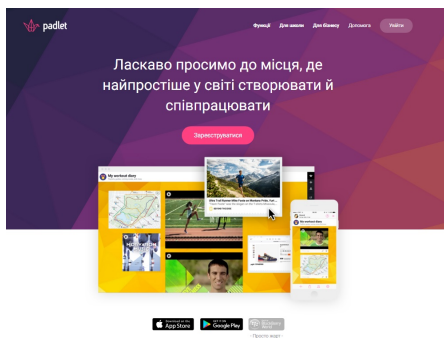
padlet

Функції Для школи Для бізнесу Допомога Увійти

Ласкаво просимо до місця, де найпростіше у світі створювати й співпрацювати

Зареєструватися

My workout diary

Ultra Trail Runner Who Fasts on Workout Fails, Yet...

My workout diary

App Store

Google Play

Chrome Web Store

Просто люди